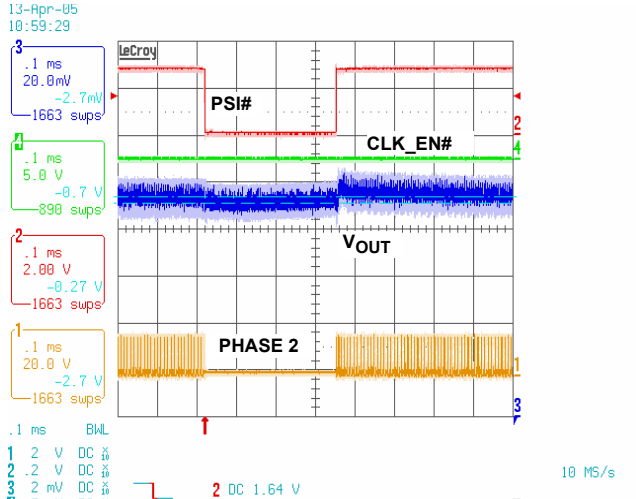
13-Apr-05
10:59:29

3
.1 ms
20.0mV
-2.7mV
1663 swps

4
.1 ms
5.0 V
-0.7 V
890 swps

2
.1 ms
2.00 V
-0.27 V
1663 swps

1
.1 ms
20.0 V
-2.7 V
1663 swps

LeCroy

PSI#

CLK_EN#

$V_{OUT}$

PHASE 2

2
4
1
3

.1 ms BWL
1 2 V DC $\frac{x}{10}$
2 .2 V DC $\frac{x}{10}$
3 2 mV DC $\frac{x}{10}$
2 DC 1.64 V
10 MS/s